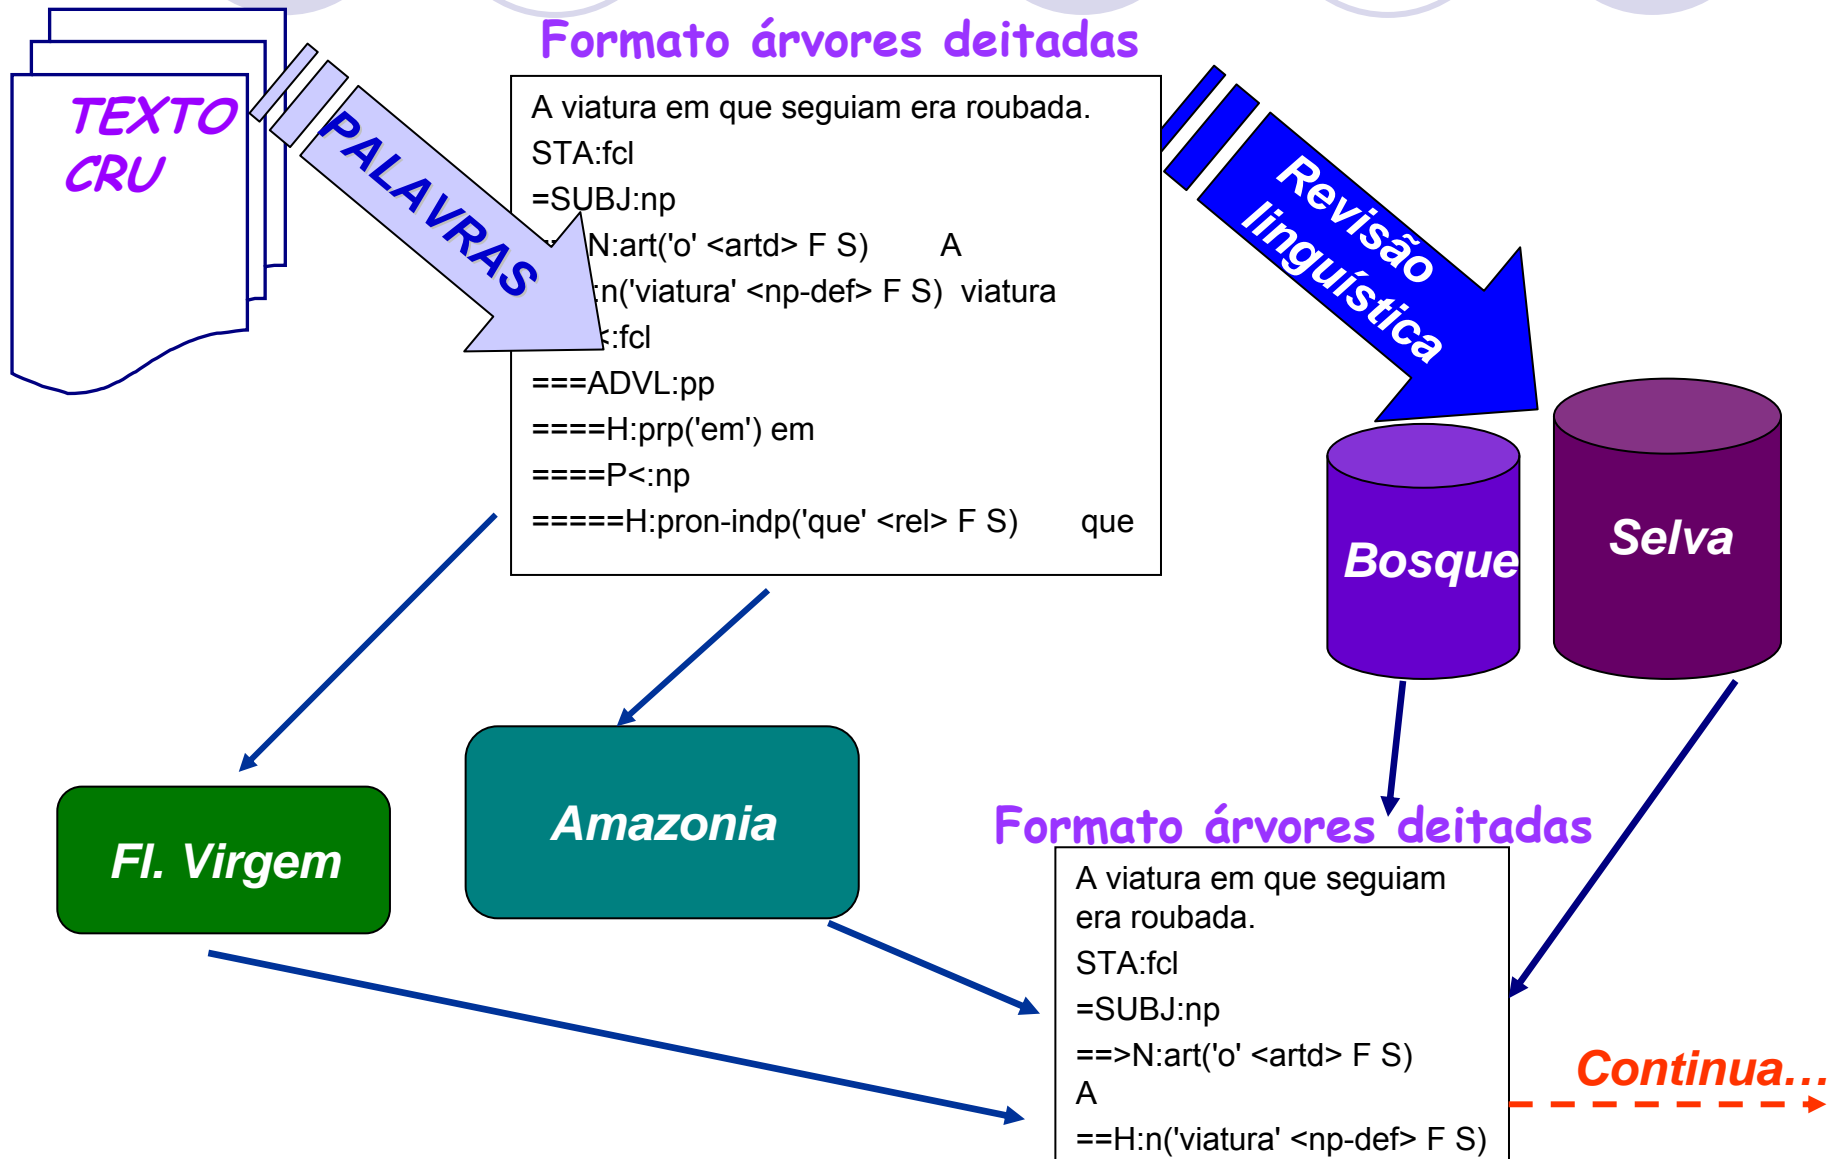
TEXTO CRU

PALAVRAS

Formato árvores deitadas

A viatura em que seguiam era roubada.
STA:fcl
=SUBJ:np
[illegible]N:art('o' <artd> F S) A
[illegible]:n('viatura' <np-def> F S) viatura
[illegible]:fcl
===ADVL:pp
====H:prp('em') em
====P<:np
=====H:pron-indp('que' <rel> F S) que

Revisão linguística

Bosque

Selva

Fl. Virgem

Amazonia

Formato árvores deitadas

A viatura em que seguiam era roubada.
STA:fcl
=SUBJ:np
==>N:art('o' <artd> F S)
A
==H:n('viatura' <np-def> F S)

Continua…